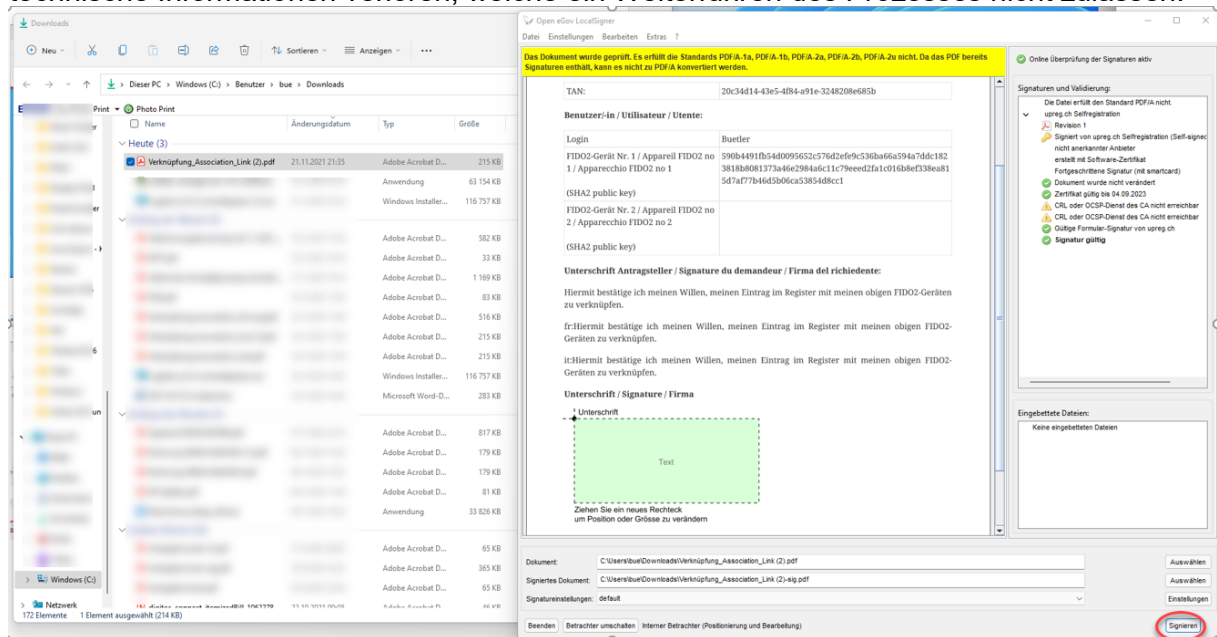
Downloads

Neu | Sortieren | Anzeigen | ···

Dieser PC > Windows (C:) > Benutzer > bue > Downloads

Print | Photo Print

| Name | Änderungsdatum | Typ | Größe |
|---|---|---|---|
| Heute (3) | | | |
| Verknüpfung_Association_Link (2).pdf | 21.11.2021 21:35 | Adobe Acrobat D... | 215 KB |
| | | Anwendung | 63 154 KB |
| | | Windows Installer... | 116 757 KB |
| | | Adobe Acrobat D... | 582 KB |
| | | Adobe Acrobat D... | 33 KB |
| | | Adobe Acrobat D... | 1 169 KB |
| | | Adobe Acrobat D... | 83 KB |
| | | Adobe Acrobat D... | 516 KB |
| | | Adobe Acrobat D... | 215 KB |
| | | Adobe Acrobat D... | 215 KB |
| | | Windows Installer... | 116 757 KB |
| | | Microsoft Word-D... | 283 KB |
| | | Adobe Acrobat D... | 817 KB |
| | | Adobe Acrobat D... | 179 KB |
| | | Adobe Acrobat D... | 179 KB |
| | | Adobe Acrobat D... | 81 KB |
| | | Anwendung | 33 826 KB |
| | | Adobe Acrobat D... | 65 KB |
| | | Adobe Acrobat D... | 365 KB |
| | | Adobe Acrobat D... | 65 KB |

Windows (C:)
Netzwerk
172 Elemente 1 Element ausgewählt (214 KB)

Open eGov LocalSigner
Datei Einstellungen Bearbeiten Extras ?

Das Dokument wurde geprüft. Es erfüllt die Standards PDF/A-1a, PDF/A-1b, PDF/A-2a, PDF/A-2b, PDF/A-2u nicht. Da das PDF bereits Signaturen enthält, kann es nicht zu PDF/A konvertiert werden.

| TAN: | 20c34d14-43e5-4f84-a91e-3248208e685b |
|---|---|

Benutzer/-in / Utilisateur / Utente:

| Login | Buetler |
|---|---|
| FIDO2-Gerät Nr. 1 / Appareil FIDO2 no 1 / Apparecchio FIDO2 no 1 (SHA2 public key) | 590b4491fb54d0095652c576d2efe9c536ba66a594a7ddc1823818b8081373a46e2984a6c11c79eeed2fa1c016b8ef338ea815d7af77b46d5b06ca53854d8cc1 |
| FIDO2-Gerät Nr. 2 / Appareil FIDO2 no 2 / Apparecchio FIDO2 no 2 (SHA2 public key) | |

Unterschrift Antragsteller / Signature du demandeur / Firma del richiedente:

Hiermit bestätige ich meinen Willen, meinen Eintrag im Register mit meinen obigen FIDO2-Geräten zu verknüpfen.

fr:Hiermit bestätige ich meinen Willen, meinen Eintrag im Register mit meinen obigen FIDO2-Geräten zu verknüpfen.

it:Hiermit bestätige ich meinen Willen, meinen Eintrag im Register mit meinen obigen FIDO2-Geräten zu verknüpfen.

Unterschrift / Signature / Firma

Unterschrift
Text
Ziehen Sie ein neues Rechteck um Position oder Grösse zu verändern

Online Überprüfung der Signaturen aktiv

Signaturen und Validierung:
Die Datei erfüllt den Standard PDF/A nicht.
upreg.ch Selfregistration
Revision 1
Signiert von upreg.ch Selfregistration (Self-signed nicht anerkannter Anbieter
erstellt mit Software-Zertifikat
Fortgeschrittene Signatur (mit smartcard)
Dokument wurde nicht verändert
Zertifikat gültig bis 04.09.2023
CRL oder OCSP-Dienst des CA nicht erreichbar
CRL oder OCSP-Dienst des CA nicht erreichbar
Gültige Formular-Signatur von upreg.ch
Signatur gültig

Eingebettete Dateien:
Keine eingebetteten Dateien

Dokument: C:\Users\bue\Downloads\Verknüpfung_Association_Link (2).pdf | Auswählen
Signiertes Dokument: C:\Users\bue\Downloads\Verknüpfung_Association_Link (2)-sig.pdf | Auswählen
Signatureinstellungen: default | Einstellungen

Beenden | Betrachter umschalten | Interner Betrachter (Positionierung und Bearbeitung) | Signieren